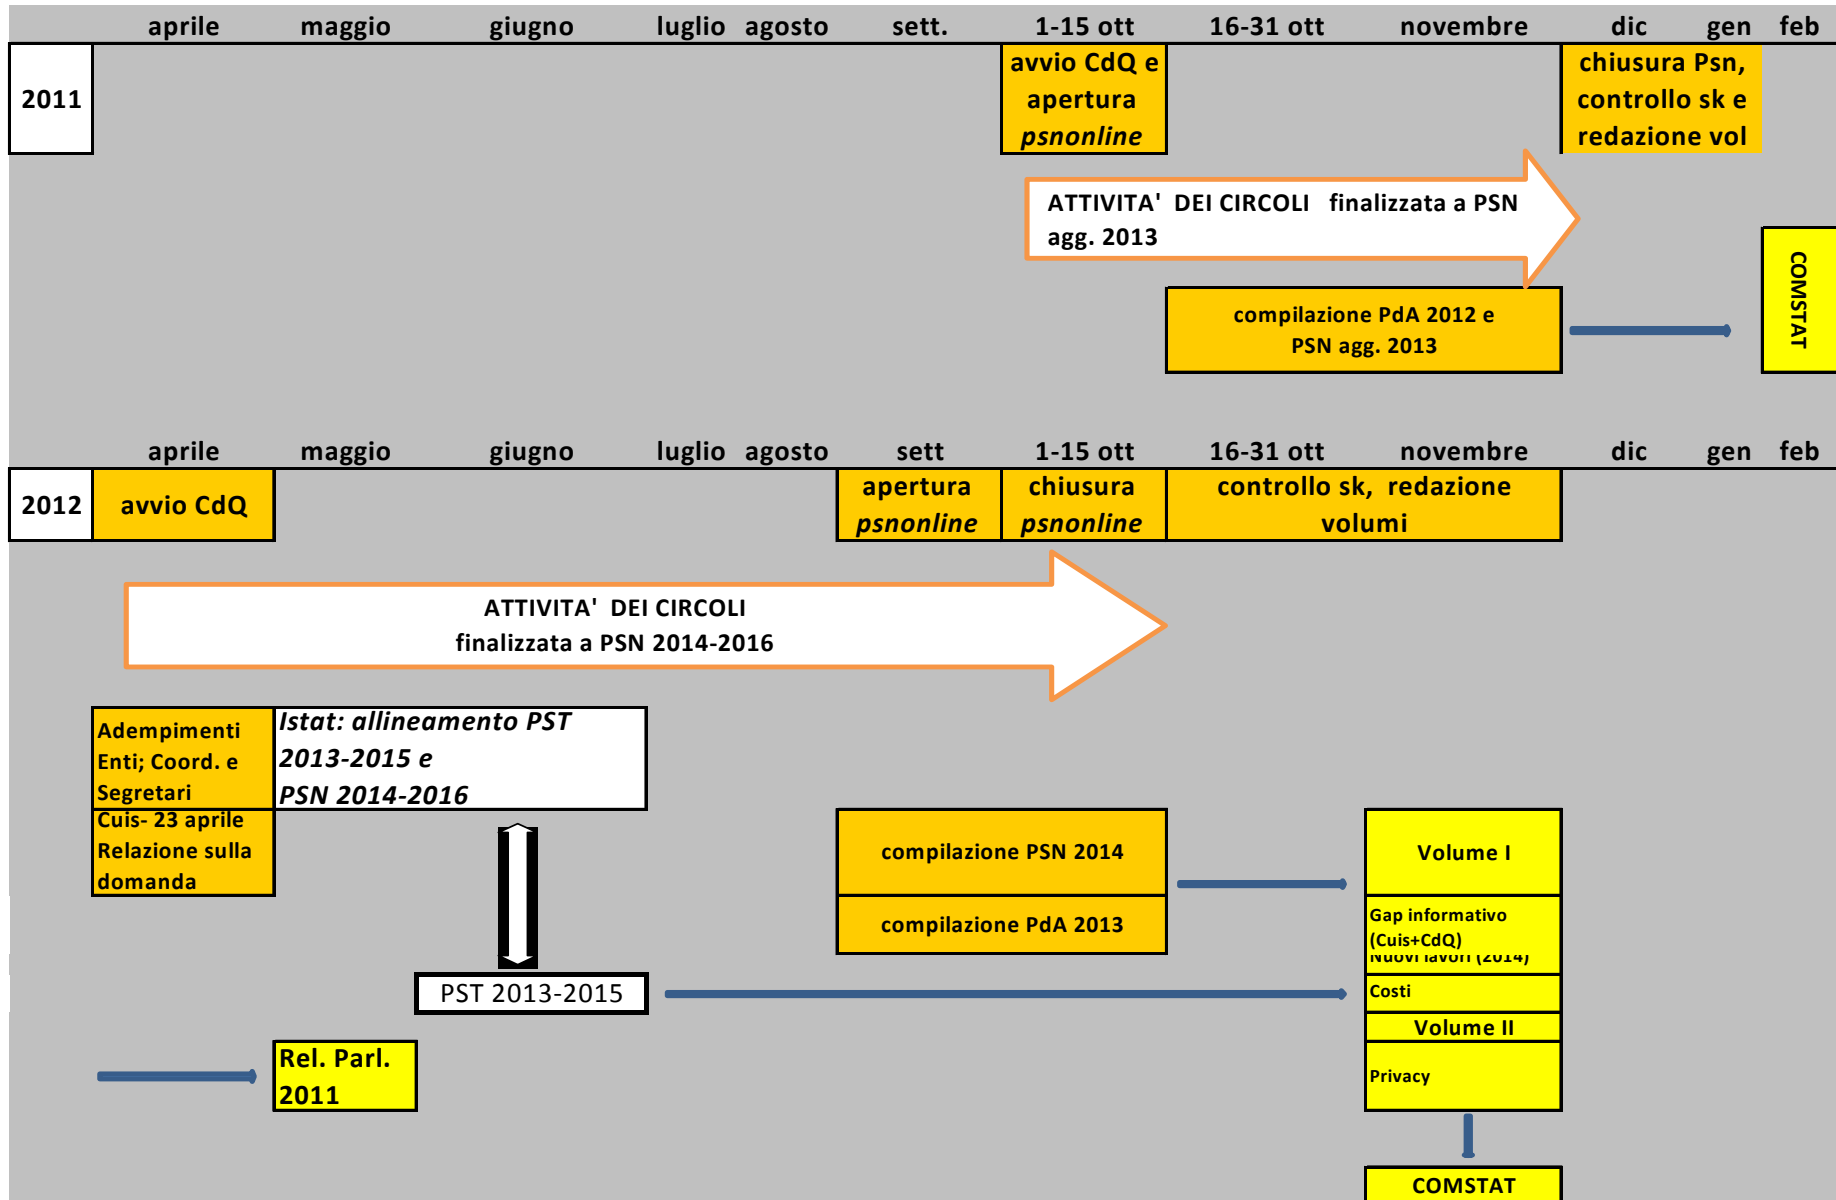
aprile maggio giugno luglio agosto sett. 1-15 ott 16-31 ott novembre dic gen feb

2011

avvio CdQ e apertura *psnonline*

chiusura Psn, controllo sk e redazione vol

ATTIVITA' DEI CIRCOLI finalizzata a PSN agg. 2013

compilazione PdA 2012 e PSN agg. 2013

COMSTAT

aprile maggio giugno luglio agosto sett 1-15 ott 16-31 ott novembre dic gen feb

2012

avvio CdQ

apertura *psnonline*

chiusura *psnonline*

controllo sk, redazione volumi

ATTIVITA' DEI CIRCOLI finalizzata a PSN 2014-2016

Adempimenti Enti; Coord. e Segretari

*Istat: allineamento PST 2013-2015 e PSN 2014-2016*

Cuis- 23 aprile Relazione sulla domanda

compilazione PSN 2014

compilazione PdA 2013

Volume I

Gap informativo (Cuis+CdQ)

Nuovi lavori (2014)

Costi

Volume II

Privacy

PST 2013-2015

Rel. Parl. 2011

COMSTAT